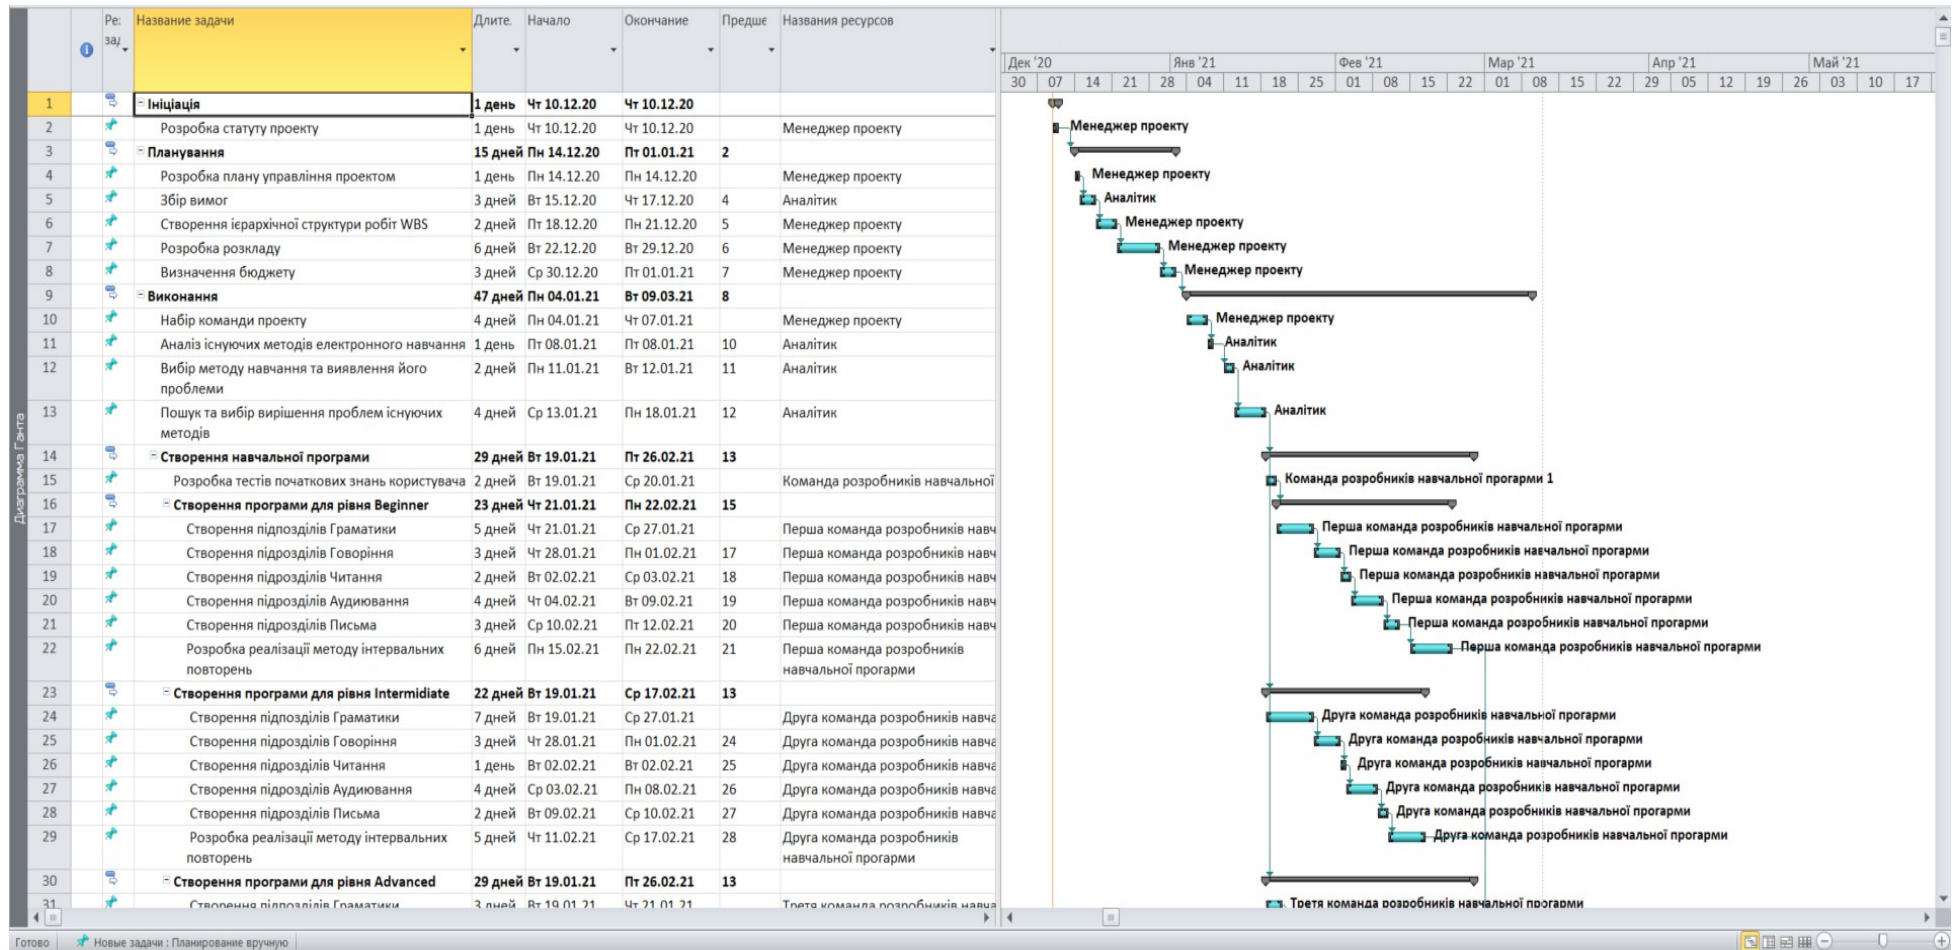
Диаграмма Ганта

| | | Ре: зад | Название задачи | Длите. | Начало | Окончание | Предше | Названия ресурсов |
|---|---|---|---|---|---|---|---|---|
| 1 | | | Ініціація | 1 день | Чт 10.12.20 | Чт 10.12.20 | | |
| 2 | | | Розробка статуту проекту | 1 день | Чт 10.12.20 | Чт 10.12.20 | | Менеджер проекту |
| 3 | | | Планування | 15 дней | Пн 14.12.20 | Пт 01.01.21 | 2 | |
| 4 | | | Розробка плану управління проектом | 1 день | Пн 14.12.20 | Пн 14.12.20 | | Менеджер проекту |
| 5 | | | Збір вимог | 3 дней | Вт 15.12.20 | Чт 17.12.20 | 4 | Аналітик |
| 6 | | | Створення ієрархічної структури робіт WBS | 2 дней | Пт 18.12.20 | Пн 21.12.20 | 5 | Менеджер проекту |
| 7 | | | Розробка розкладу | 6 дней | Вт 22.12.20 | Вт 29.12.20 | 6 | Менеджер проекту |
| 8 | | | Визначення бюджету | 3 дней | Ср 30.12.20 | Пт 01.01.21 | 7 | Менеджер проекту |
| 9 | | | Виконання | 47 дней | Пн 04.01.21 | Вт 09.03.21 | 8 | |
| 10 | | | Набір команди проекту | 4 дней | Пн 04.01.21 | Чт 07.01.21 | | Менеджер проекту |
| 11 | | | Аналіз існуючих методів електронного навчання | 1 день | Пт 08.01.21 | Пт 08.01.21 | 10 | Аналітик |
| 12 | | | Вибір методу навчання та виявлення його проблеми | 2 дней | Пн 11.01.21 | Вт 12.01.21 | 11 | Аналітик |
| 13 | | | Пошук та вибір вирішення проблем існуючих методів | 4 дней | Ср 13.01.21 | Пн 18.01.21 | 12 | Аналітик |
| 14 | | | Створення навчальної програми | 29 дней | Вт 19.01.21 | Пт 26.02.21 | 13 | |
| 15 | | | Розробка тестів початкових знань користувача | 2 дней | Вт 19.01.21 | Ср 20.01.21 | | Команда розробників навчальної |
| 16 | | | Створення програми для рівня Beginner | 23 дней | Чт 21.01.21 | Пн 22.02.21 | 15 | |
| 17 | | | Створення підрозділів Граматики | 5 дней | Чт 21.01.21 | Ср 27.01.21 | | Перша команда розробників навч |
| 18 | | | Створення підрозділів Говоріння | 3 дней | Чт 28.01.21 | Пн 01.02.21 | 17 | Перша команда розробників навч |
| 19 | | | Створення підрозділів Читання | 2 дней | Вт 02.02.21 | Ср 03.02.21 | 18 | Перша команда розробників навч |
| 20 | | | Створення підрозділів Аудиювання | 4 дней | Чт 04.02.21 | Вт 09.02.21 | 19 | Перша команда розробників навч |
| 21 | | | Створення підрозділів Письма | 3 дней | Ср 10.02.21 | Пт 12.02.21 | 20 | Перша команда розробників навч |
| 22 | | | Розробка реалізації методу інтервальних повторень | 6 дней | Пн 15.02.21 | Пн 22.02.21 | 21 | Перша команда розробників навчальної програми |
| 23 | | | Створення програми для рівня Intermidiate | 22 дней | Вт 19.01.21 | Ср 17.02.21 | 13 | |
| 24 | | | Створення підрозділів Граматики | 7 дней | Вт 19.01.21 | Ср 27.01.21 | | Друга команда розробників навча |
| 25 | | | Створення підрозділів Говоріння | 3 дней | Чт 28.01.21 | Пн 01.02.21 | 24 | Друга команда розробників навча |
| 26 | | | Створення підрозділів Читання | 1 день | Вт 02.02.21 | Вт 02.02.21 | 25 | Друга команда розробників навча |
| 27 | | | Створення підрозділів Аудиювання | 4 дней | Ср 03.02.21 | Пн 08.02.21 | 26 | Друга команда розробників навча |
| 28 | | | Створення підрозділів Письма | 2 дней | Вт 09.02.21 | Ср 10.02.21 | 27 | Друга команда розробників навча |
| 29 | | | Розробка реалізації методу інтервальних повторень | 5 дней | Чт 11.02.21 | Ср 17.02.21 | 28 | Друга команда розробників навчальної програми |
| 30 | | | Створення програми для рівня Advanced | 29 дней | Вт 19.01.21 | Пт 26.02.21 | 13 | |
| 31 | | | Створення підрозділів Граматики | 3 дней | Вт 19.01.21 | Чт 21.01.21 | | Третя команда розробників навча |

Дек '20 | Янв '21 | Фев '21 | Мар '21 | Апр '21 | Май '21
30 | 07 | 14 | 21 | 28 | 04 | 11 | 18 | 25 | 01 | 08 | 15 | 22 | 01 | 08 | 15 | 22 | 29 | 05 | 12 | 19 | 26 | 03 | 10 | 17

Менеджер проекту
Менеджер проекту
Аналітик
Менеджер проекту
Менеджер проекту
Менеджер проекту
Менеджер проекту
Аналітик
Аналітик
Аналітик
Команда розробників навчальної програми 1
Перша команда розробників навчальної програми
Перша команда розробників навчальної програми
Перша команда розробників навчальної програми
Перша команда розробників навчальної програми
Перша команда розробників навчальної програми
Перша команда розробників навчальної програми
Друга команда розробників навчальної програми
Друга команда розробників навчальної програми
Друга команда розробників навчальної програми
Друга команда розробників навчальної програми
Друга команда розробників навчальної програми
Друга команда розробників навчальної програми
Третя команда розробників навчальної програми

Готово | Новые задачи : Планирование вручную